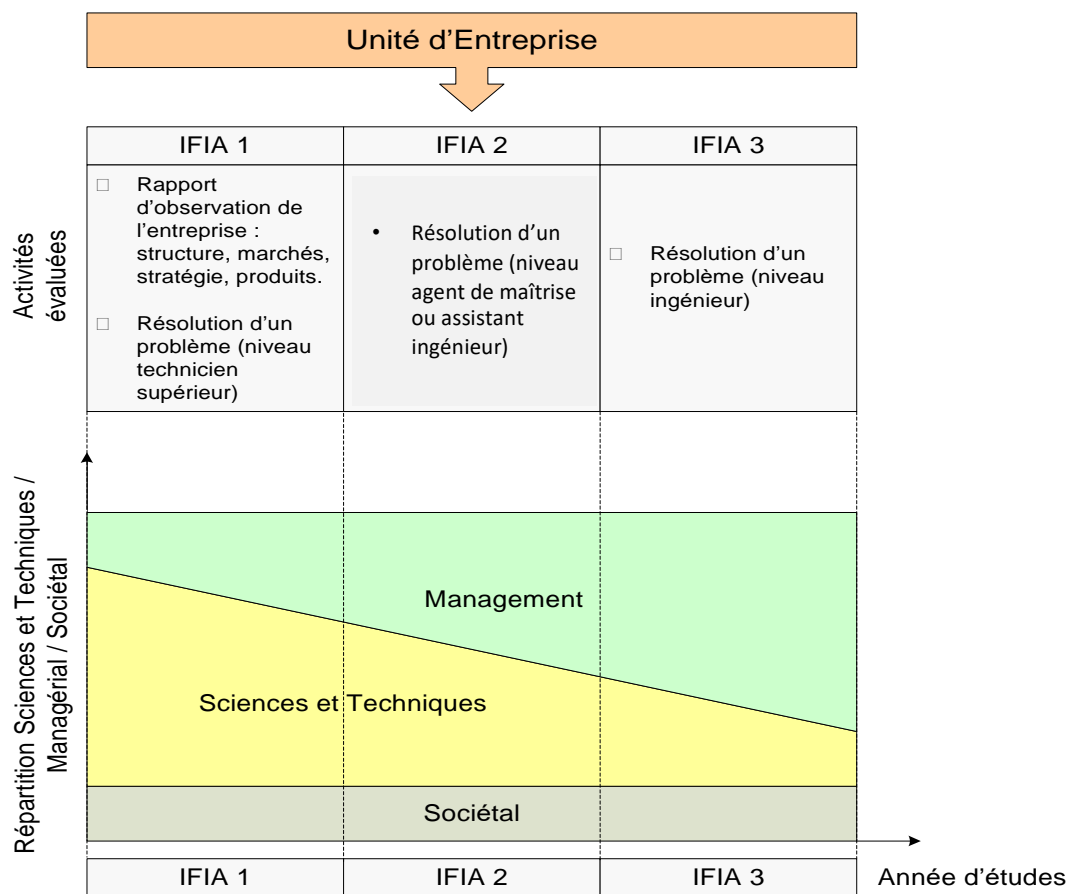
Unité d'Entreprise

| | IFIA 1 | IFIA 2 | IFIA 3 |
|---|---|---|---|
| Activités évaluées | □ Rapport d'observation de l'entreprise : structure, marchés, stratégie, produits. □ Résolution d'un problème (niveau technicien supérieur) | • Résolution d'un problème (niveau agent de maîtrise ou assistant ingénieur) | □ Résolution d'un problème (niveau ingénieur) |

Répartition Sciences et Techniques / Managérial / Sociétal

Management

Sciences et Techniques

Sociétal

| IFIA 1 | IFIA 2 | IFIA 3 |
|---|---|---|

Année d'études